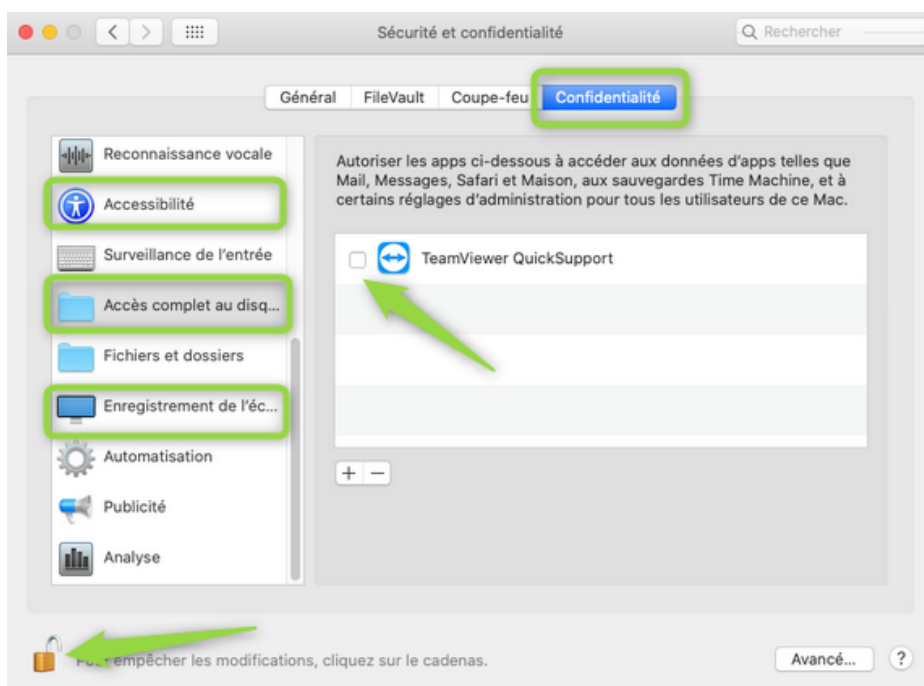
Sécurité et confidentialité

Rechercher

Général FileVault Coupe-feu Confidentialité

Reconnaissance vocale

Accessibilité

Surveillance de l'entrée

Accès complet au disq...

Fichiers et dossiers

Enregistrement de l'éc...

Automatisation

Publicité

Analyse

Autoriser les apps ci-dessous à accéder aux données d'apps telles que Mail, Messages, Safari et Maison, aux sauvegardes Time Machine, et à certains réglages d'administration pour tous les utilisateurs de ce Mac.

TeamViewer QuickSupport

+ −

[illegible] empêcher les modifications, cliquez sur le cadenas.

Avancé...

?